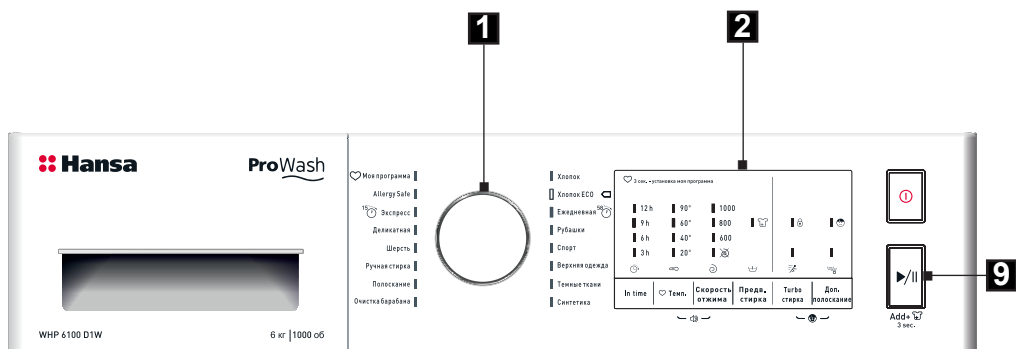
1

2

Hansa

ProWash

WHP 6100 D1W

6 кг | 1000 об

Моя программа
Allergy Safe
15' Экспресс
Деликатная
Шерсть
Ручная стирка
Полоскание
Очистка барабана

Хлопок
Хлопок ECO
Ежедневная 59'
Рубашки
Спорт
Верхняя одежда
Темные ткани
Синтетика

3 сек. - установка моя программа

12 h
9 h
6 h
3 h

90°
60°
40°
20°

1000
800
600

In time
Темп.
Скорость отжима
Предв. стирка
Turbo стирка
Доп. полоскание

9

Add+
3 sec.